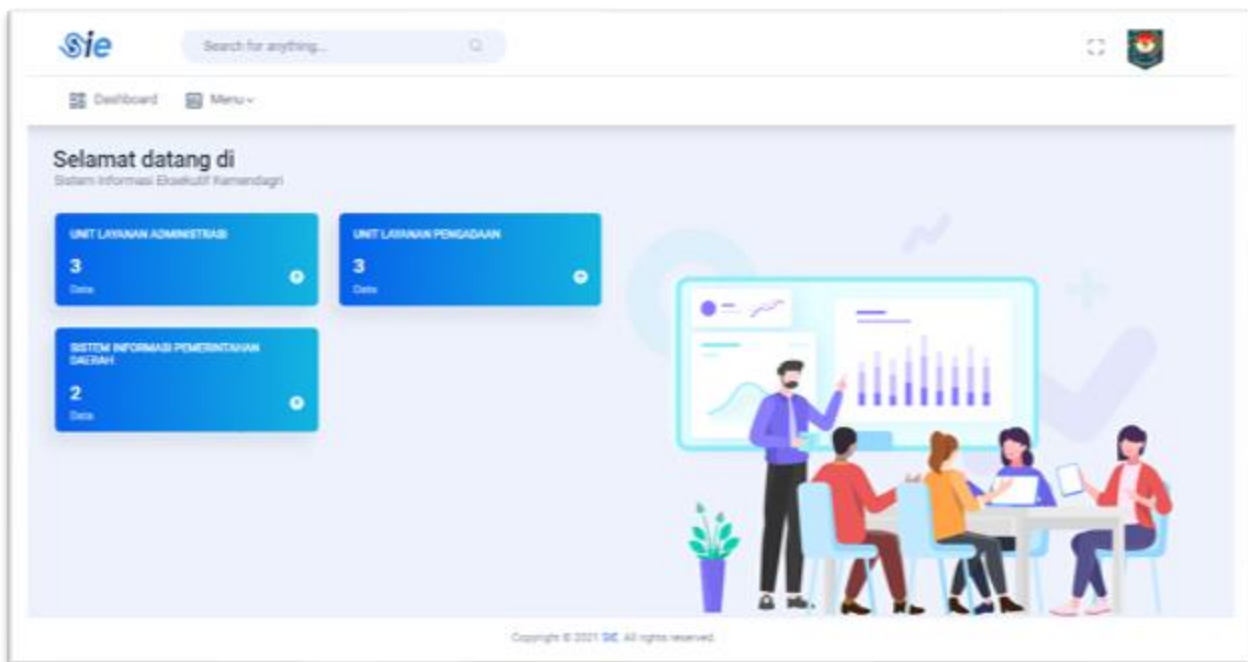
Sie

Search for anything...

Dashboard Menu

Selamat datang di
Sistem Informasi Eksekutif Kemendagri

UNIT LAYANAN ADMINISTRASI
3
Data

UNIT LAYANAN PENGADAAN
3
Data

SISTEM INFORMASI PEMERINTAHAN DAERAH
2
Data

Copyright © 2021 SIE. All rights reserved.